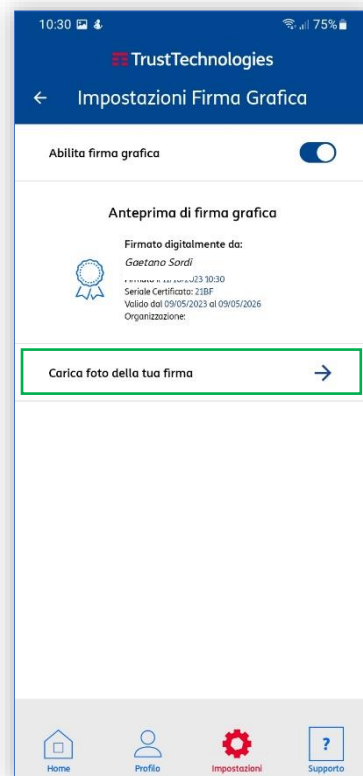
10:30 75%

TrustTechnologies

← Impostazioni Firma Grafica

Abilita firma grafica

Anteprima di firma grafica

Firmato digitalmente da:
Gaetano Sordi
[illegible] 2023 10:30
Seriale Certificato: 21BF
Valido dal 09/05/2023 al 09/05/2026
Organizzazione:

Carica foto della tua firma →

Home Profilo Impostazioni Supporto